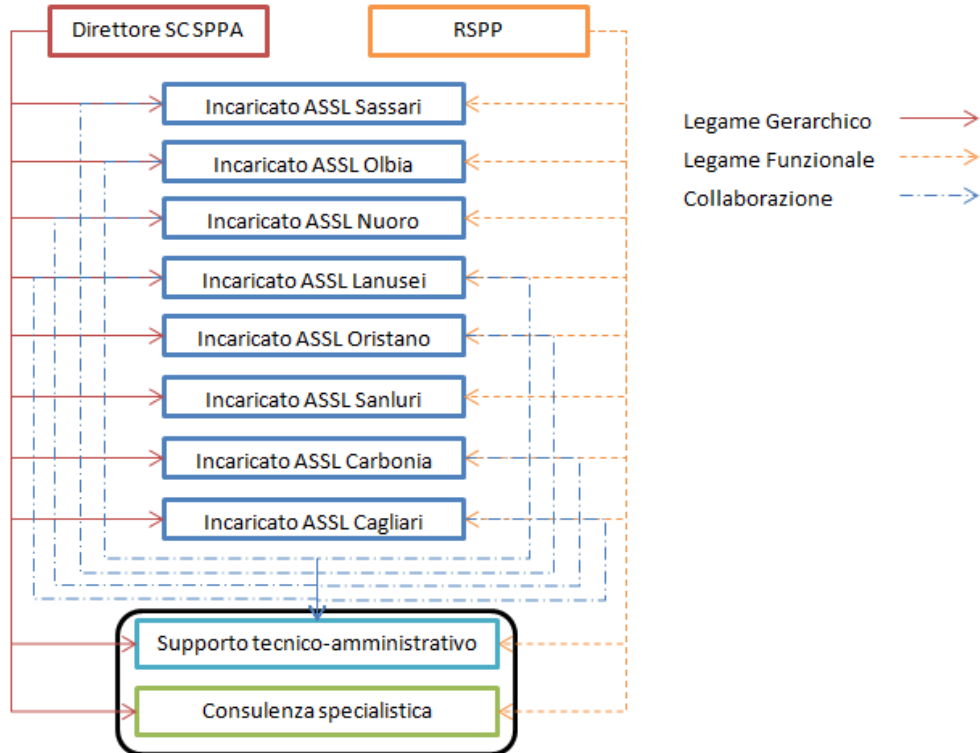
Direttore SC SPPA

RSPP

Incaricato ASSL Sassari

Incaricato ASSL Olbia

Incaricato ASSL Nuoro

Incaricato ASSL Lanusei

Incaricato ASSL Oristano

Incaricato ASSL Sanluri

Incaricato ASSL Carbonia

Incaricato ASSL Cagliari

Supporto tecnico-amministrativo

Consulenza specialistica

Legame Gerarchico

Legame Funzionale

Collaborazione